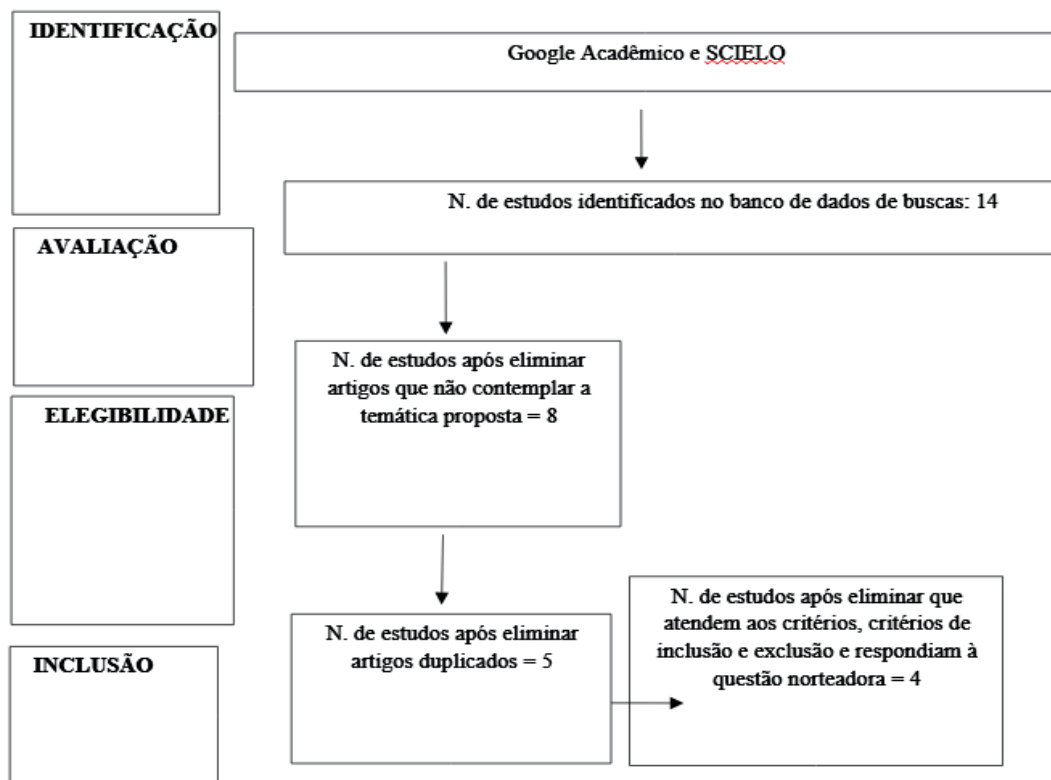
IDENTIFICAÇÃO

Google Acadêmico e SCIELO

N. de estudos identificados no banco de dados de buscas: 14

AVALIAÇÃO

N. de estudos após eliminar artigos que não contemplar a temática proposta = 8

ELEGIBILIDADE

N. de estudos após eliminar artigos duplicados = 5

N. de estudos após eliminar que atendem aos critérios, critérios de inclusão e exclusão e respondiam à questão norteadora = 4

INCLUSÃO